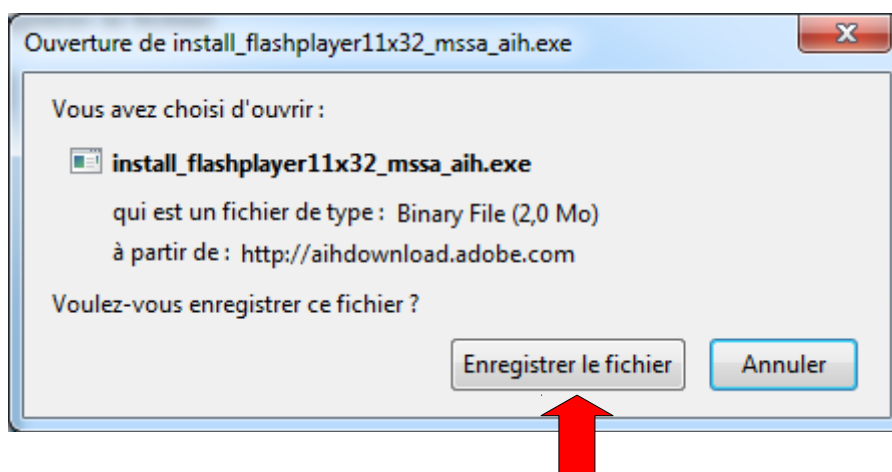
Ouverture de install_flashplayer11x32_mssa_aih.exe

Vous avez choisi d'ouvrir :

install_flashplayer11x32_mssa_aih.exe

qui est un fichier de type : Binary File (2,0 Mo)

à partir de : http://aihdownload.adobe.com

Voulez-vous enregistrer ce fichier ?

Enregistrer le fichier

Annuler